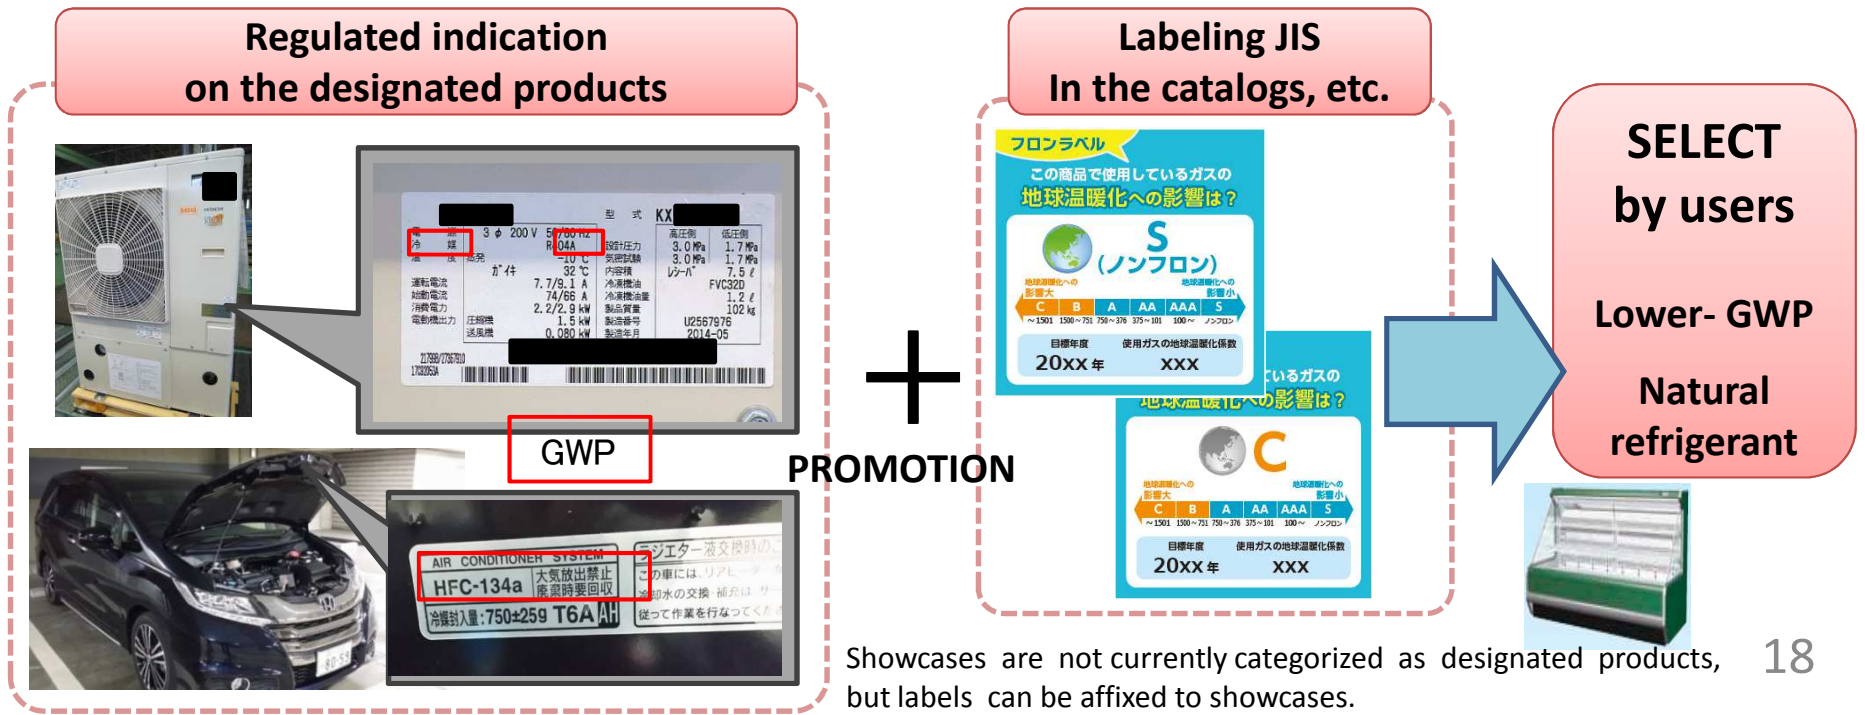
Regulated indication on the designated products

型 式 KX

3 φ 200 V 50/60 Hz

冷 媒 R404A

温 度 -10 ℃

ガイ

32 ℃

高圧側 低圧側

設計圧力 3.0 MPa 1.7 MPa

気密試験 3.0 MPa 1.7 MPa

内容積 レシーバ 7.5 ℓ

冷凍機油 FVC32D

冷凍機油量 1.2 ℓ

製品質量 102 kg

製造番号 U2567976

製造年月 2014-05

運転電流 7.7/9.1 A

始動電流 74/66 A

消費電力 2.2/2.9 kW

電動機出力 圧縮機 1.5 kW

送風機 0.080 kW

GWP

AIR CONDITIONER SYSTEM

HFC-134a 大気放出禁止 廃棄時要回収

冷媒封入量:750±259 T6A AH

ラジエター液交換のご

この車には、リアヒー

冷却水の交換 補充は

従って作業を行なってくだ

Labeling JIS In the catalogs, etc.

フロンラベル

この商品で使用しているガスの

地球温暖化への影響は？

S (ノンフロン)

地球温暖化への影響大

地球温暖化への影響小

C B A AA AAA S

~1501 1500~751 750~376 375~101 100~ ノンフロン

目標年度 20xx 年

使用ガスの地球温暖化係数 xxx

いるガスの

地球温暖化への影響は？

C

地球温暖化への影響大

地球温暖化への影響小

C B A AA AAA S

~1501 1500~751 750~376 375~101 100~ ノンフロン

目標年度 20xx 年

使用ガスの地球温暖化係数 xxx

PROMOTION

SELECT by users

Lower- GWP

Natural refrigerant

Showcases are not currently categorized as designated products, but labels can be affixed to showcases.

18